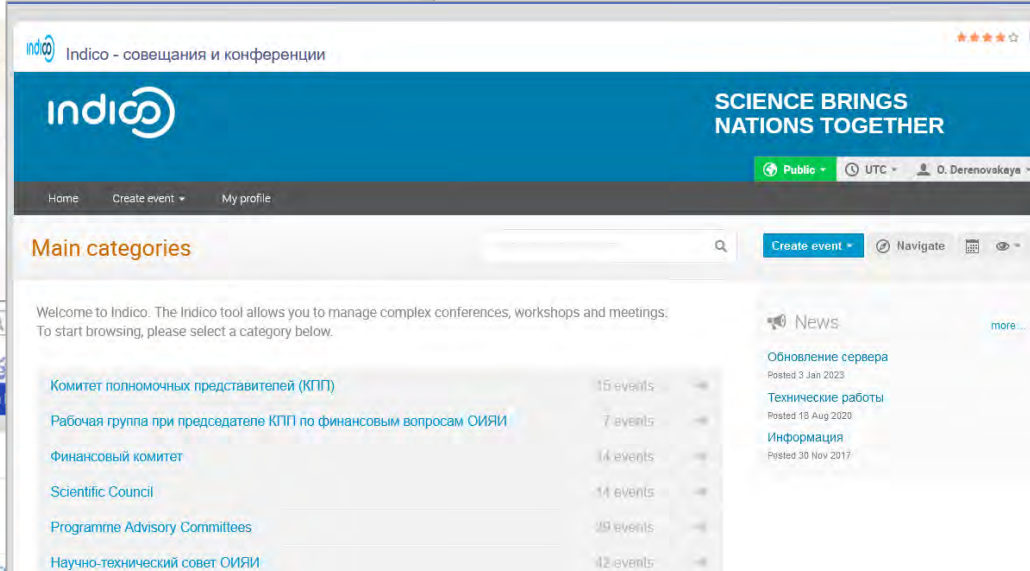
indico Indico - совещания и конференции

indico

SCIENCE BRINGS NATIONS TOGETHER

Public UTC O. Derenovskaya

Home Create event My profile

Main categories

Create event Navigate

Welcome to Indico. The Indico tool allows you to manage complex conferences, workshops and meetings. To start browsing, please select a category below.

| | |
|---|---|
| Комитет полномочных представителей (КПП) | 15 events |
| Рабочая группа при председателе КПП по финансовым вопросам ОИЯИ | 7 events |
| Финансовый комитет | 14 events |
| Scientific Council | 14 events |
| Programme Advisory Committees | 29 events |
| Научно-технический совет ОИЯИ | 42 events |

News more...

Обновление сервера
Posted 3 Jan 2023

Технические работы
Posted 18 Aug 2020

Информация
Posted 30 Nov 2017